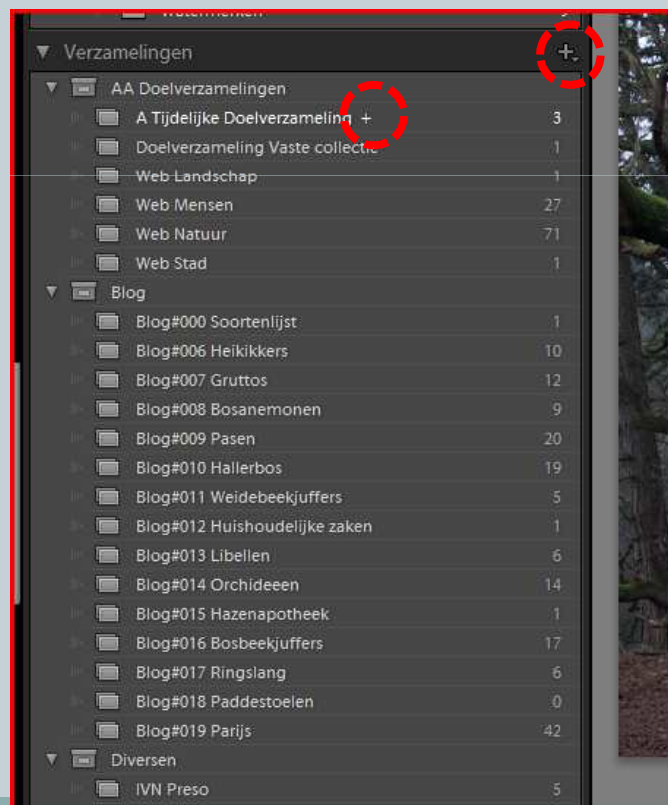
Watermerken

Verzamelingen +

AA Doelverzamelingen

A Tijdelijke Doelverzameling + 3

Doelverzameling Vaste collectie 1

Web Landschap 1

Web Mensen 27

Web Natuur 71

Web Stad 1

Blog

Blog#000 Soortenlijst 1

Blog#006 Heikikkers 10

Blog#007 Gruttos 12

Blog#008 Bosanemonen 9

Blog#009 Pasen 20

Blog#010 Hallerbos 19

Blog#011 Weidebeekjuffers 5

Blog#012 Huishoudelijke zaken 1

Blog#013 Libellen 6

Blog#014 Orchideeen 14

Blog#015 Hazenapotheek 1

Blog#016 Bosbeekjuffers 17

Blog#017 Ringslang 6

Blog#018 Paddestoelen 0

Blog#019 Parijs 42

Diversen

IVN Preso 5